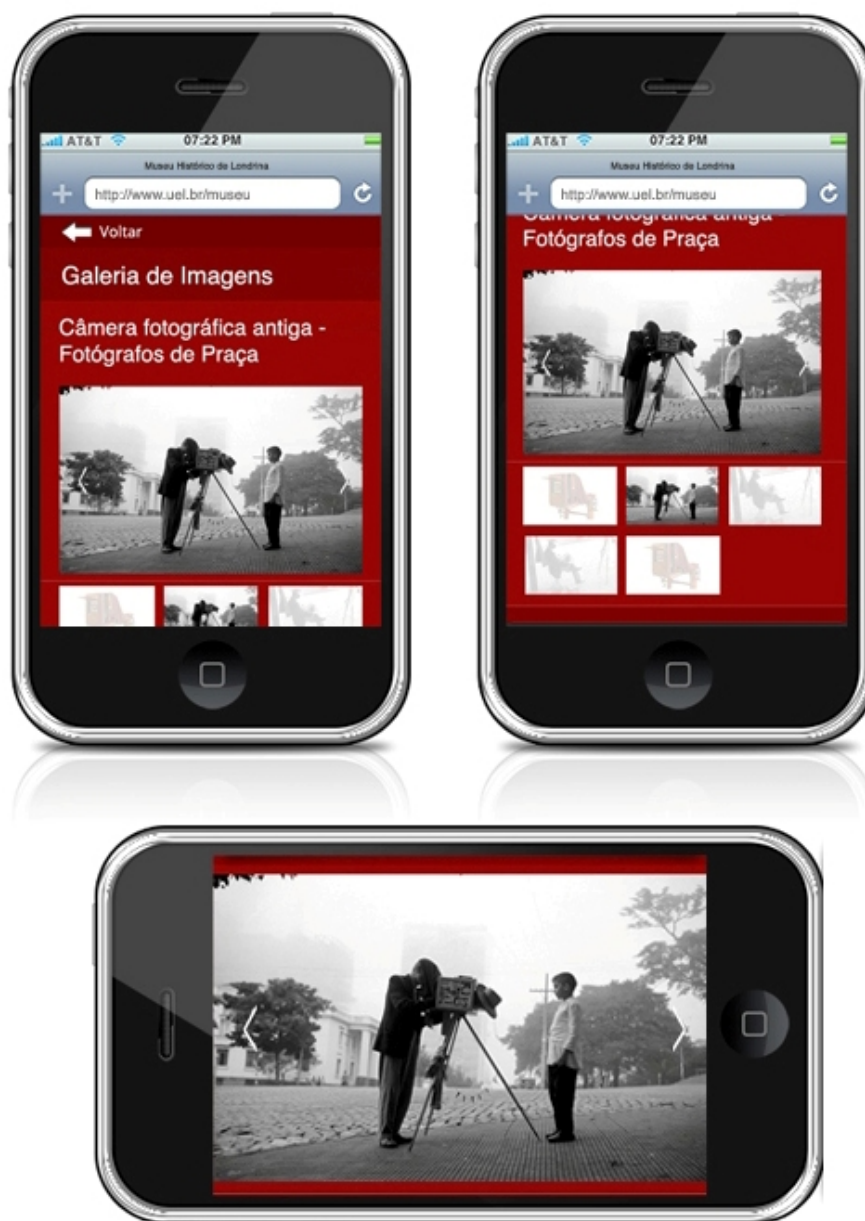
AT&T 07:22 PM
Museu Histórico de Londrina
http://www.uel.br/museu
Voltar
Galeria de Imagens
Câmera fotográfica antiga - Fotógrafos de Praça

AT&T 07:22 PM
Museu Histórico de Londrina
http://www.uel.br/museu
Câmera fotográfica antiga - Fotógrafos de Praça